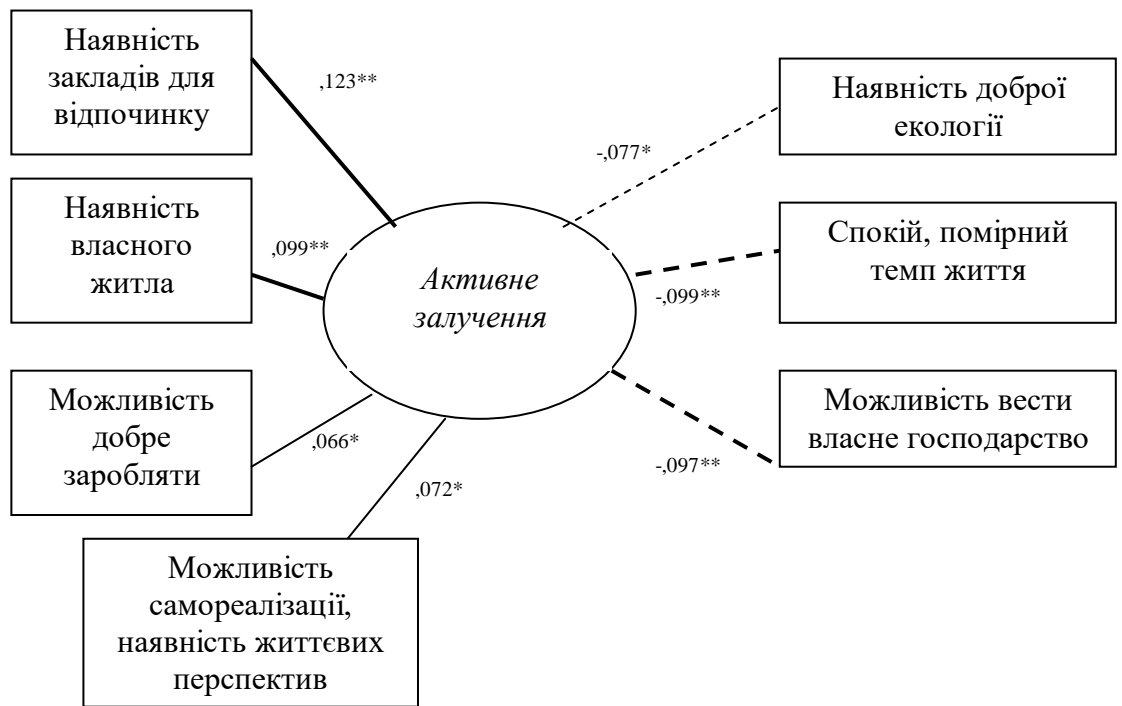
Наявність закладів для відпочинку

,123**

Наявність доброї екології

-,077*

Наявність власного житла

,099**

Активне залучення

Спокій, помірний темп життя

-,099**

Можливість добре заробляти

,066*

Можливість вести власне господарство

-,097**

,072*

Можливість самореалізації, наявність життєвих перспектив